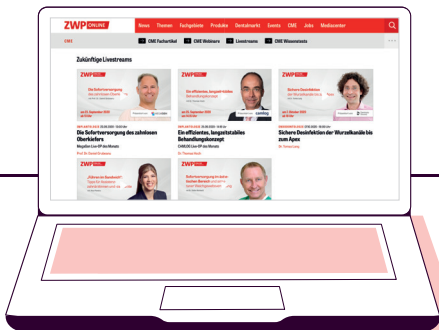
ZWP ONLINE News Themen Fachgebiete Produkte Dentalmarkt Events CME Jobs Mediacenter

CME CME Fachartikel CME Webinare Livestreams CME Wissenstests

Zukünftige Livestreams

Die Sofortversorgung des zahnlosen Oberkiefers
Ein effizientes, langzeitstabiles Behandlungskonzept
Sichere Desinfektion der Wurzelkanäle bis zum Apex